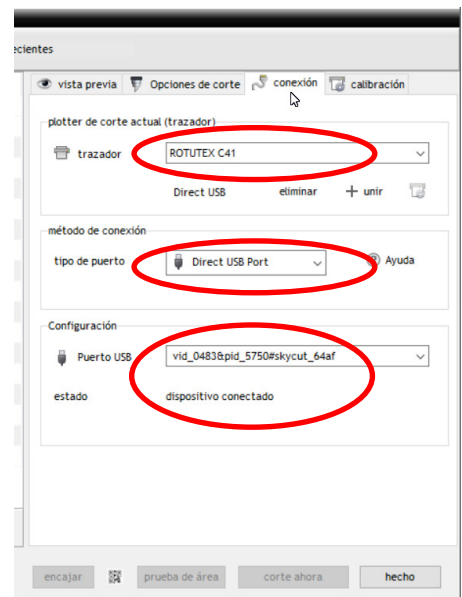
ecientes

vista previa | Opciones de corte | conexión | calibración

plotter de corte actual (trazador)

trazador ROTUTEX C41

Direct USB eliminar + unir

método de conexión

tipo de puerto Direct USB Port Ayuda

Configuración

Puerto USB vid_0483&pid_5750#skycut_64af

estado dispositivo conectado

encajar | prueba de área | corte ahora | hecho